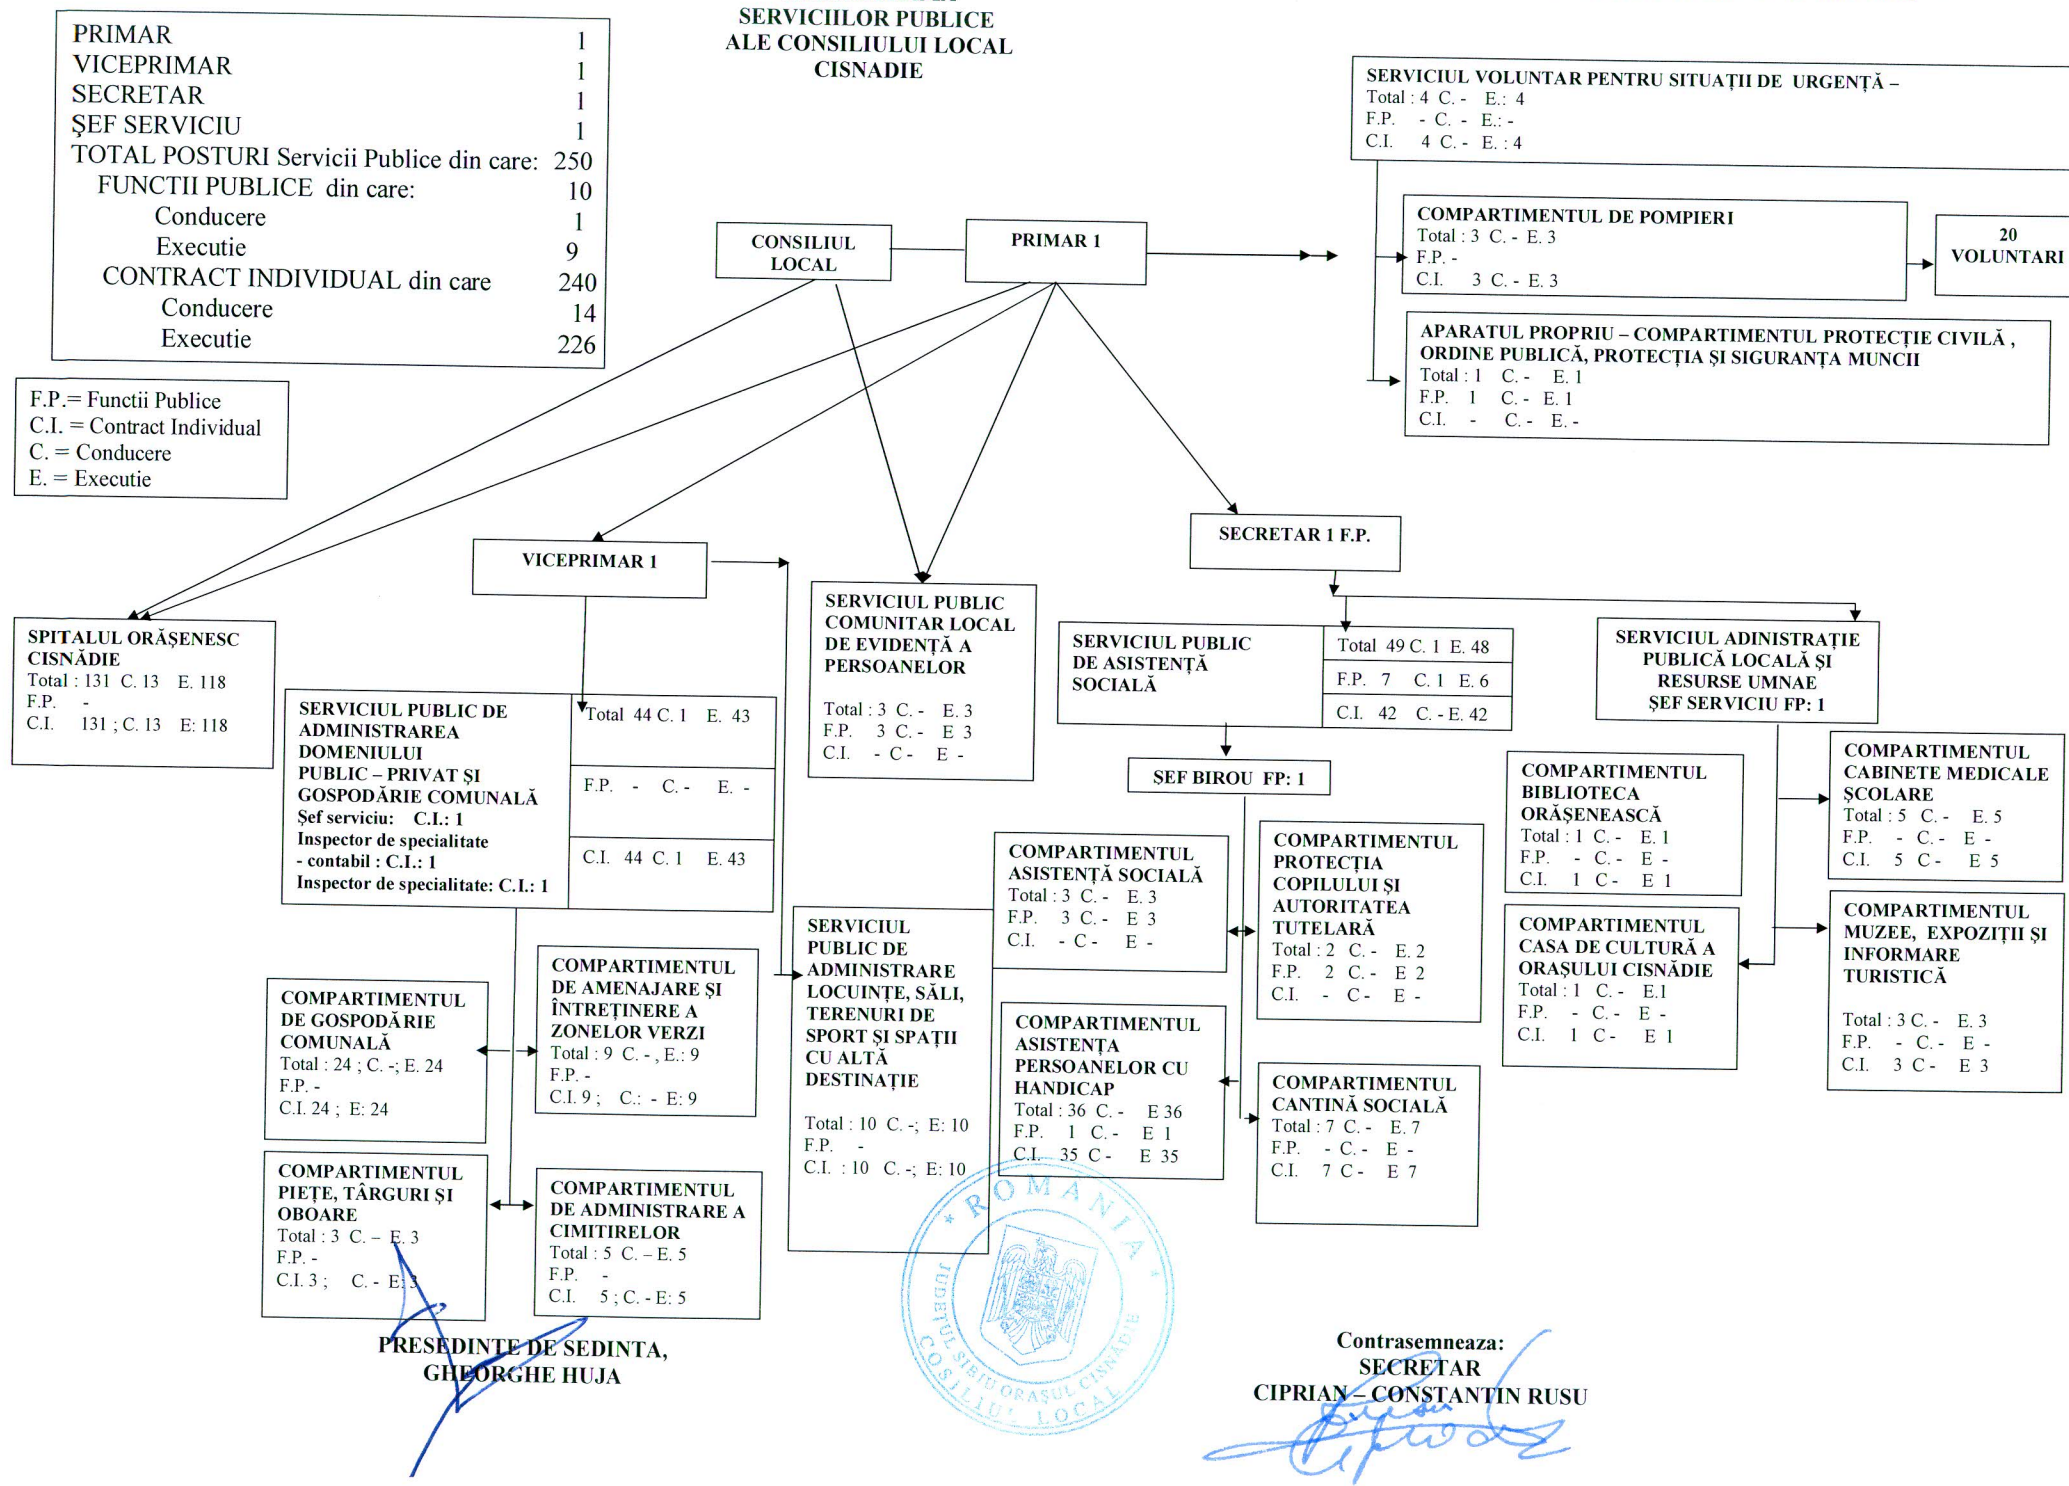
SERVICIILOR PUBLICE
ALE CONSILIULUI LOCAL
CISNADIE

| PRIMAR | 1 |
|---|---|
| VICEPRIMAR | 1 |
| SECRETAR | 1 |
| ŞEF SERVICIU | 1 |
| TOTAL POSTURI Servicii Publice din care: | 250 |
| FUNCTII PUBLICE din care: | 10 |
| Conducere | 1 |
| Executie | 9 |
| CONTRACT INDIVIDUAL din care | 240 |
| Conducere | 14 |
| Executie | 226 |

F.P.= Functii Publice
C.I. = Contract Individual
C. = Conducere
E. = Executie

CONSILIUL LOCAL

PRIMAR 1

SERVICIUL VOLUNTAR PENTRU SITUAŢII DE URGENŢĂ –
Total : 4 C. - E.: 4
F.P. - C. - E.: -
C.I. 4 C. - E. : 4

COMPARTIMENTUL DE POMPIERI
Total : 3 C. - E. 3
F.P. -
C.I. 3 C. - E. 3

20 VOLUNTARI

APARATUL PROPRIU – COMPARTIMENTUL PROTECŢIE CIVILĂ , ORDINE PUBLICĂ, PROTECŢIA ŞI SIGURANŢA MUNCII
Total : 1 C. - E. 1
F.P. 1 C. - E. 1
C.I. - C. - E. -

SECRETAR 1 F.P.

VICEPRIMAR 1

SPITALUL ORĂŞENESC CISNĂDIE
Total : 131 C. 13 E. 118
F.P. -
C.I. 131 ; C. 13 E: 118

SERVICIUL PUBLIC DE ADMINISTRAREA DOMENIULUI PUBLIC – PRIVAT ŞI GOSPODĂRIE COMUNALĂ
Şef serviciu: C.I.: 1
Inspector de specialitate - contabil : C.I.: 1
Inspector de specialitate: C.I.: 1

| Total 44 C. 1 E. 43 |
|---|
| F.P. - C. - E. - |
| C.I. 44 C. 1 E. 43 |

SERVICIUL PUBLIC COMUNITAR LOCAL DE EVIDENŢĂ A PERSOANELOR
Total : 3 C. - E. 3
F.P. 3 C. - E 3
C.I. - C - E -

SERVICIUL PUBLIC DE ASISTENŢĂ SOCIALĂ

| Total 49 C. 1 E. 48 |
|---|
| F.P. 7 C. 1 E. 6 |
| C.I. 42 C. - E. 42 |

SERVICIUL ADINISTRAŢIE PUBLICĂ LOCALĂ ŞI RESURSE UMNAE
ŞEF SERVICIU FP: 1

SEF BIROU FP: 1

COMPARTIMENTUL BIBLIOTECA ORĂŞENEASCĂ
Total : 1 C. - E. 1
F.P. - C. - E -
C.I. 1 C - E 1

COMPARTIMENTUL CABINETE MEDICALE ŞCOLARE
Total : 5 C. - E. 5
F.P. - C. - E -
C.I. 5 C - E 5

COMPARTIMENTUL ASISTENŢĂ SOCIALĂ
Total : 3 C. - E. 3
F.P. 3 C. - E 3
C.I. - C - E -

COMPARTIMENTUL PROTECŢIA COPILULUI ŞI AUTORITATEA TUTELARĂ
Total : 2 C. - E. 2
F.P. 2 C. - E 2
C.I. - C - E -

COMPARTIMENTUL CASA DE CULTURĂ A ORAŞULUI CISNĂDIE
Total : 1 C. - E.1
F.P. - C. - E -
C.I. 1 C - E 1

COMPARTIMENTUL MUZEE, EXPOZIŢII ŞI INFORMARE TURISTICĂ
Total : 3 C. - E. 3
F.P. - C. - E -
C.I. 3 C - E 3

COMPARTIMENTUL DE GOSPODĂRIE COMUNALĂ
Total : 24 ; C. -; E. 24
F.P. -
C.I. 24 ; E: 24

COMPARTIMENTUL DE AMENAJARE ŞI ÎNTREŢINERE A ZONELOR VERZI
Total : 9 C. - , E.: 9
F.P. -
C.I. 9 ; C.: - E: 9

SERVICIUL PUBLIC DE ADMINISTRARE LOCUINŢE, SĂLI, TERENURI DE SPORT ŞI SPAŢII CU ALTĂ DESTINAŢIE
Total : 10 C. -; E: 10
F.P. -
C.I. : 10 C. -; E: 10

COMPARTIMENTUL ASISTENŢA PERSOANELOR CU HANDICAP
Total : 36 C. - E 36
F.P. 1 C. - E 1
C.I. 35 C - E 35

COMPARTIMENTUL CANTINĂ SOCIALĂ
Total : 7 C. - E. 7
F.P. - C. - E -
C.I. 7 C - E 7

COMPARTIMENTUL PIEŢE, TÂRGURI ŞI OBOARE
Total : 3 C. – E. 3
F.P. -
C.I. 3 ; C. - E: 3

COMPARTIMENTUL DE ADMINISTRARE A CIMITIRELOR
Total : 5 C. – E. 5
F.P. -
C.I. 5 ; C. - E: 5

ROMANIA JUDEŢUL SIBIU ORAŞUL CISNĂDIE CONSILIUL LOCAL

PRESEDINTE DE SEDINTA,
GHEORGHE HUJA

Contrasemneaza:
SECRETAR
CIPRIAN – CONSTANTIN RUSU